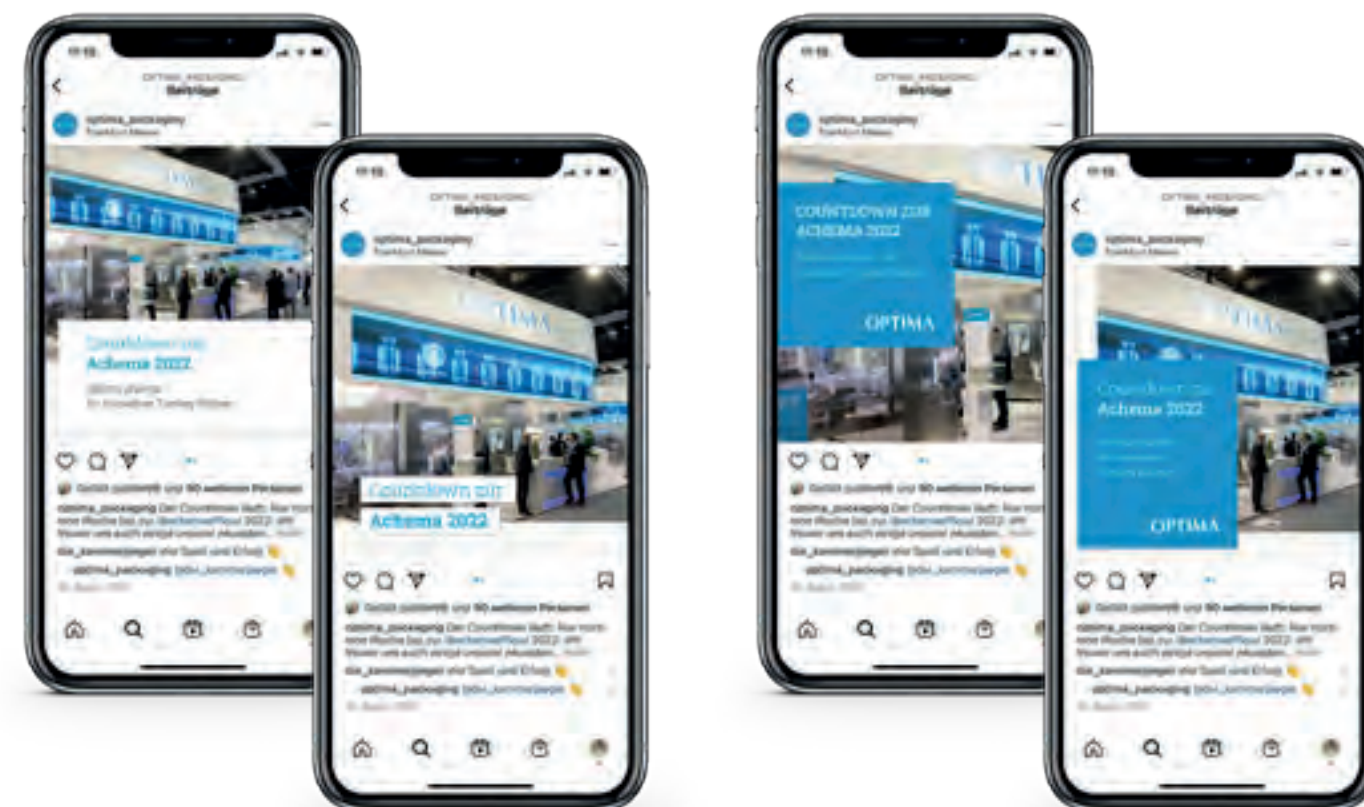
Beiträge

optima_packaging

Countdown zur Achema 2022

Beiträge

optima_packaging

Countdown zur Achema 2022

Beiträge

optima_packaging

COUNTDOWN ZUR ACHEMA 2022

OPTIMA

Beiträge

optima_packaging

OPTIMA

Countdown zur Achema 2022

OPTIMA